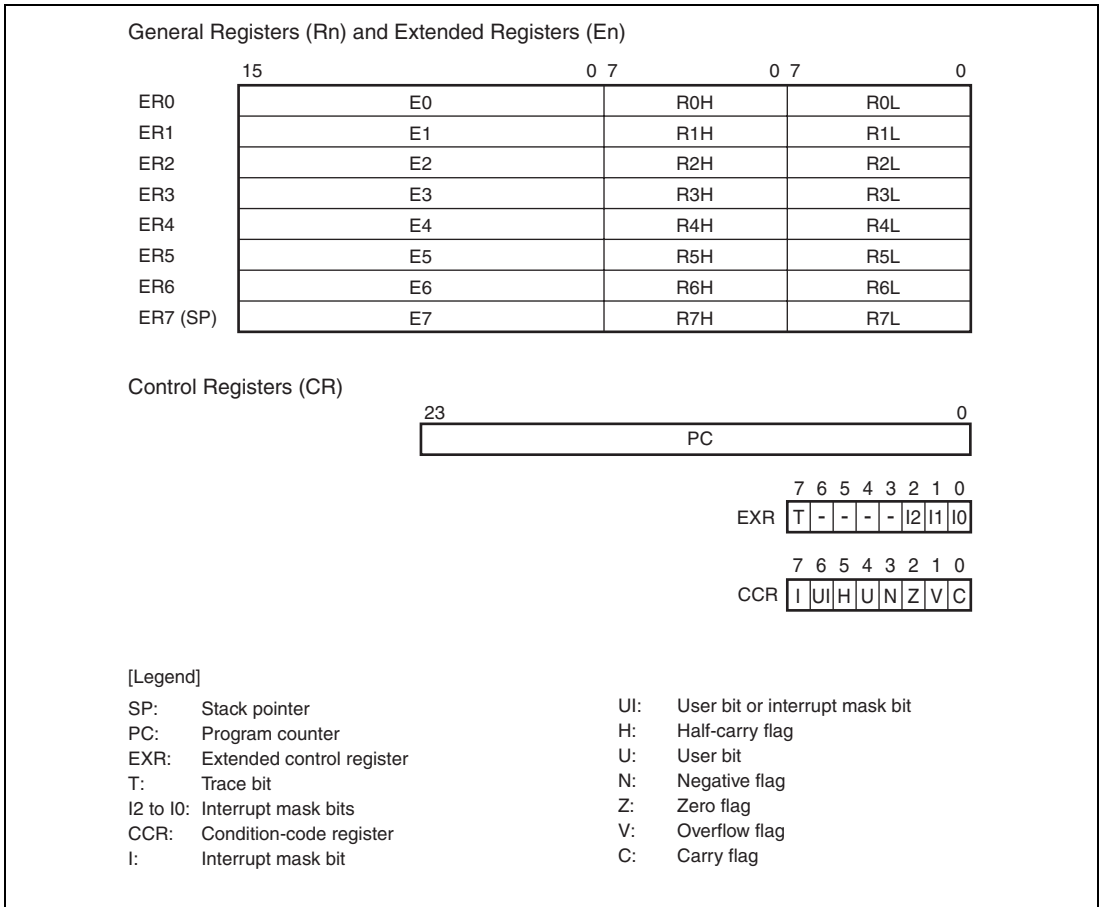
General Registers (Rn) and Extended Registers (En)

| | 15 0 | 7 0 | 7 0 |
|---|---|---|---|
| ER0 | E0 | R0H | R0L |
| ER1 | E1 | R1H | R1L |
| ER2 | E2 | R2H | R2L |
| ER3 | E3 | R3H | R3L |
| ER4 | E4 | R4H | R4L |
| ER5 | E5 | R5H | R5L |
| ER6 | E6 | R6H | R6L |
| ER7 (SP) | E7 | R7H | R7L |

Control Registers (CR)

23 0
PC

| | 7 | 6 | 5 | 4 | 3 | 2 | 1 | 0 |
|---|---|---|---|---|---|---|---|---|
| EXR | T | - | - | - | - | I2 | I1 | I0 |

| | 7 | 6 | 5 | 4 | 3 | 2 | 1 | 0 |
|---|---|---|---|---|---|---|---|---|
| CCR | I | UI | H | U | N | Z | V | C |

[Legend]
SP: Stack pointer
PC: Program counter
EXR: Extended control register
T: Trace bit
I2 to I0: Interrupt mask bits
CCR: Condition-code register
I: Interrupt mask bit

UI: User bit or interrupt mask bit
H: Half-carry flag
U: User bit
N: Negative flag
Z: Zero flag
V: Overflow flag
C: Carry flag